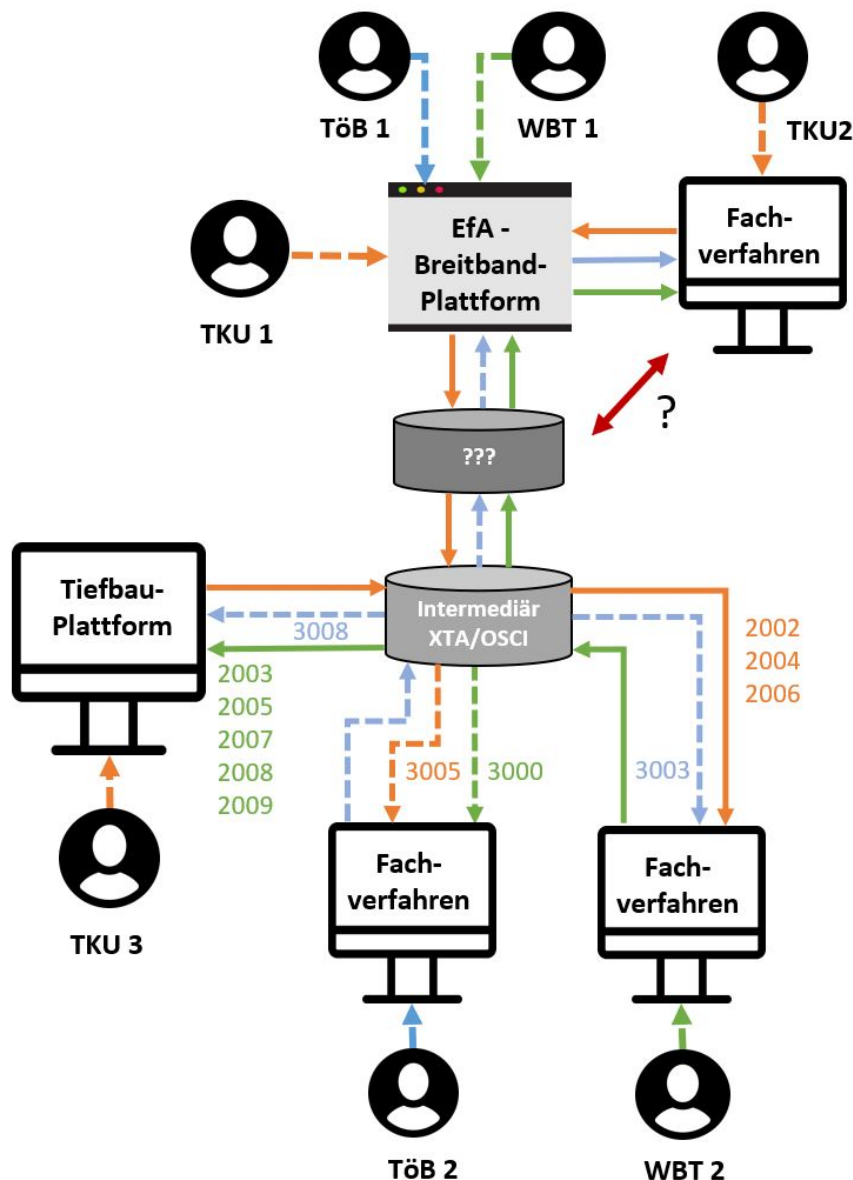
TöB 1

WBT 1

TKU2

EfA - Breitband-Plattform

Fach-verfahren

TKU 1

?

???

Tiefbau-Plattform

Intermediär XTA/OSCI

3008

2002
2004
2006

2003
2005
2007
2008
2009

3005

3000

3003

Fach-verfahren

Fach-verfahren

TKU 3

TöB 2

WBT 2